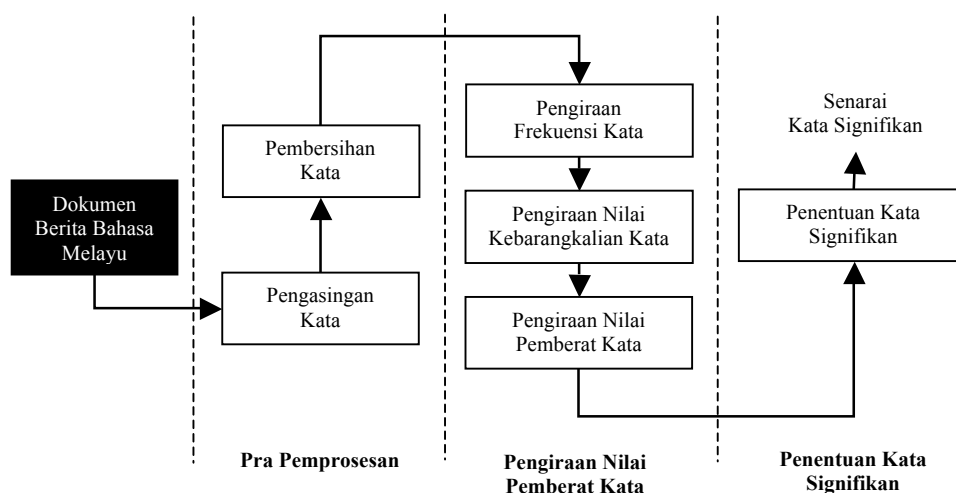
Dokumen Berita Bahasa Melayu

Pembersihan Kata

Pengasingan Kata

Pengiraan Frekuensi Kata

Pengiraan Nilai Kebarangkalian Kata

Pengiraan Nilai Pemberat Kata

Senarai Kata Signifikan

Penentuan Kata Signifikan

Pra Pemprosesan

Pengiraan Nilai Pemberat Kata

Penentuan Kata Signifikan